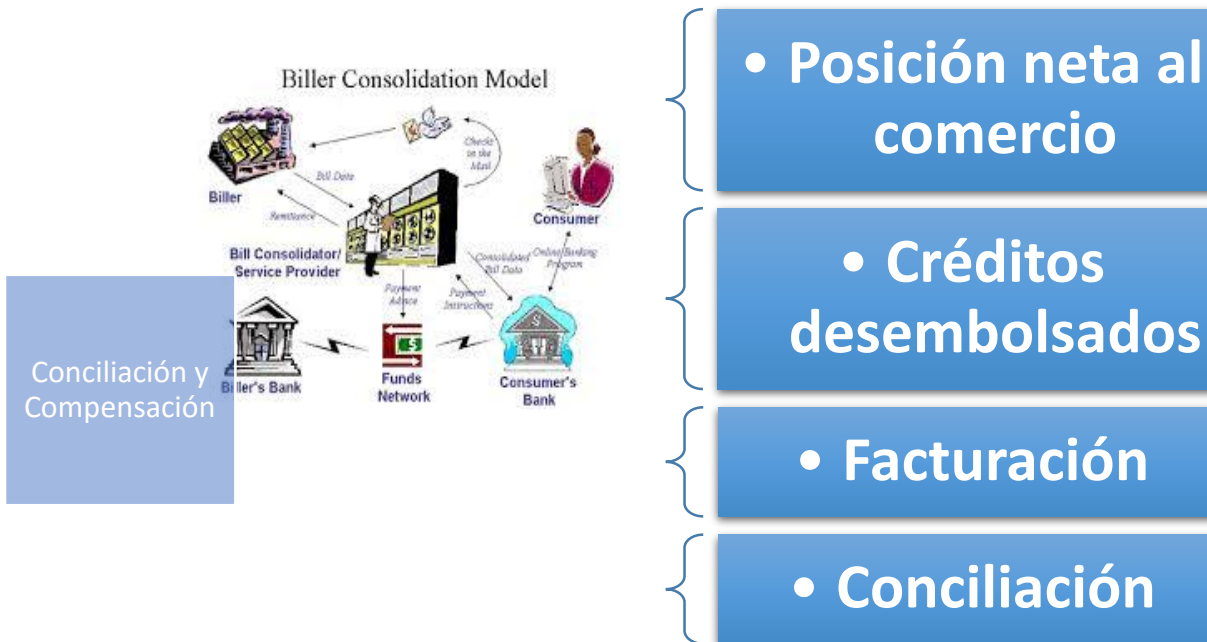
Biller Consolidation Model

Checks in the Mail

Bill Data

Biller

Remittance

Consumer

Bill Consolidator/ Service Provider

Consolidated Bill Data

Online Banking Program

Payment Advice

Payment Instructions

Biller's Bank

Funds Network

Consumer's Bank

Conciliación y Compensación

• Posición neta al comercio

• Créditos desembolsados

• Facturación

• Conciliación